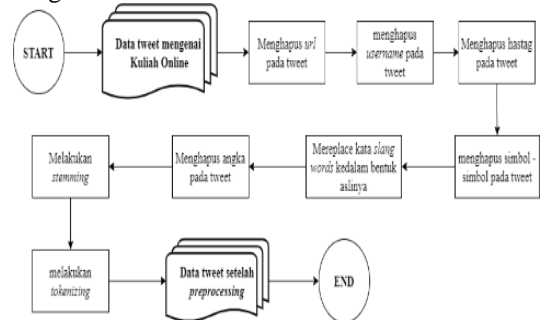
START

Data tweet mengenai Kuliah Online

Menghapus *url* pada tweet

menghapus *username* pada tweet

Menghapus hastag pada tweet

menghapus simbol - simbol pada tweet

Mereplace kata *slang words* kedalam bentuk aslinya

Menghapus angka pada tweet

Melakukan *stemming*

melakukan *tokenizing*

Data tweet setelah *preprocessing*

END